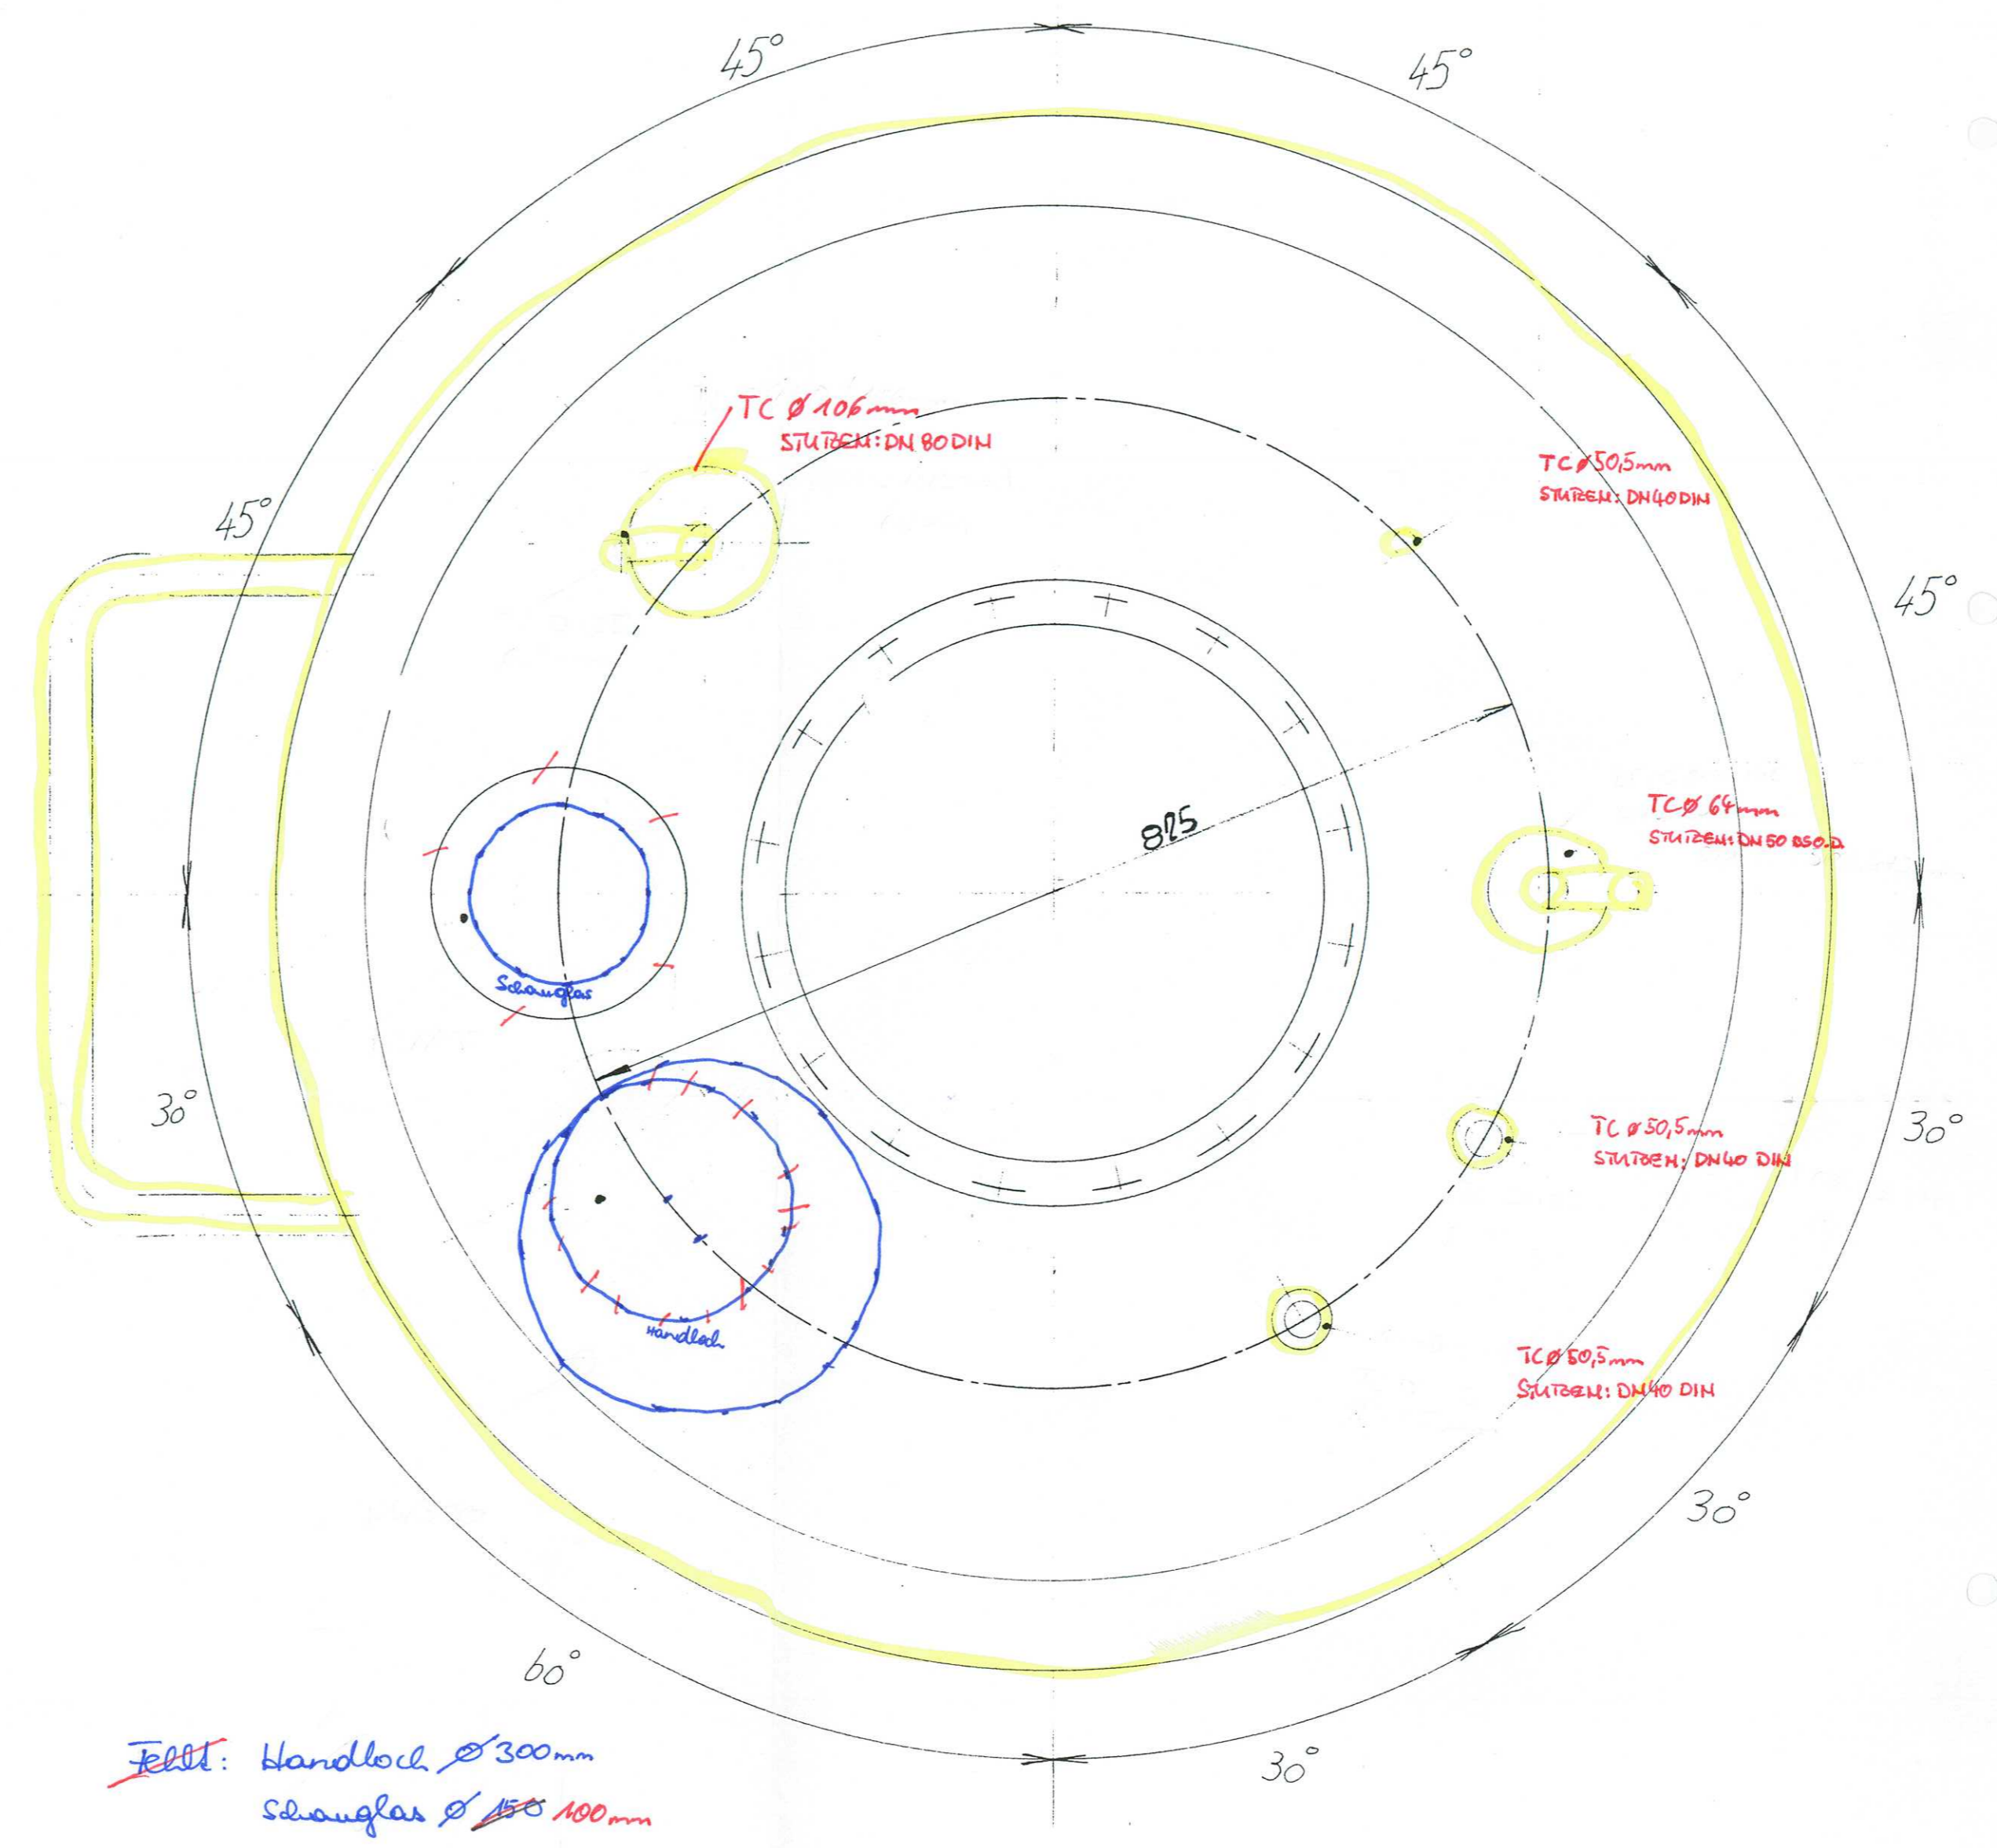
45°

45°

45°

45°

TC Ø 106 mm
STUTZEN: DN 80 DIN

TC Ø 50,5 mm
STUTZEN: DN 40 DIN

825

TC Ø 64 mm
STUTZEN: DN 50 ISO.D

Schauglas

TC Ø 50,5 mm
STUTZEN: DN 40 DIN

30°

30°

Handloch

TC Ø 50,5 mm
STUTZEN: DN 40 DIN

30°

60°

30°

Fehlt: Handloch Ø 300 mm
Schauglas Ø 150 100 mm